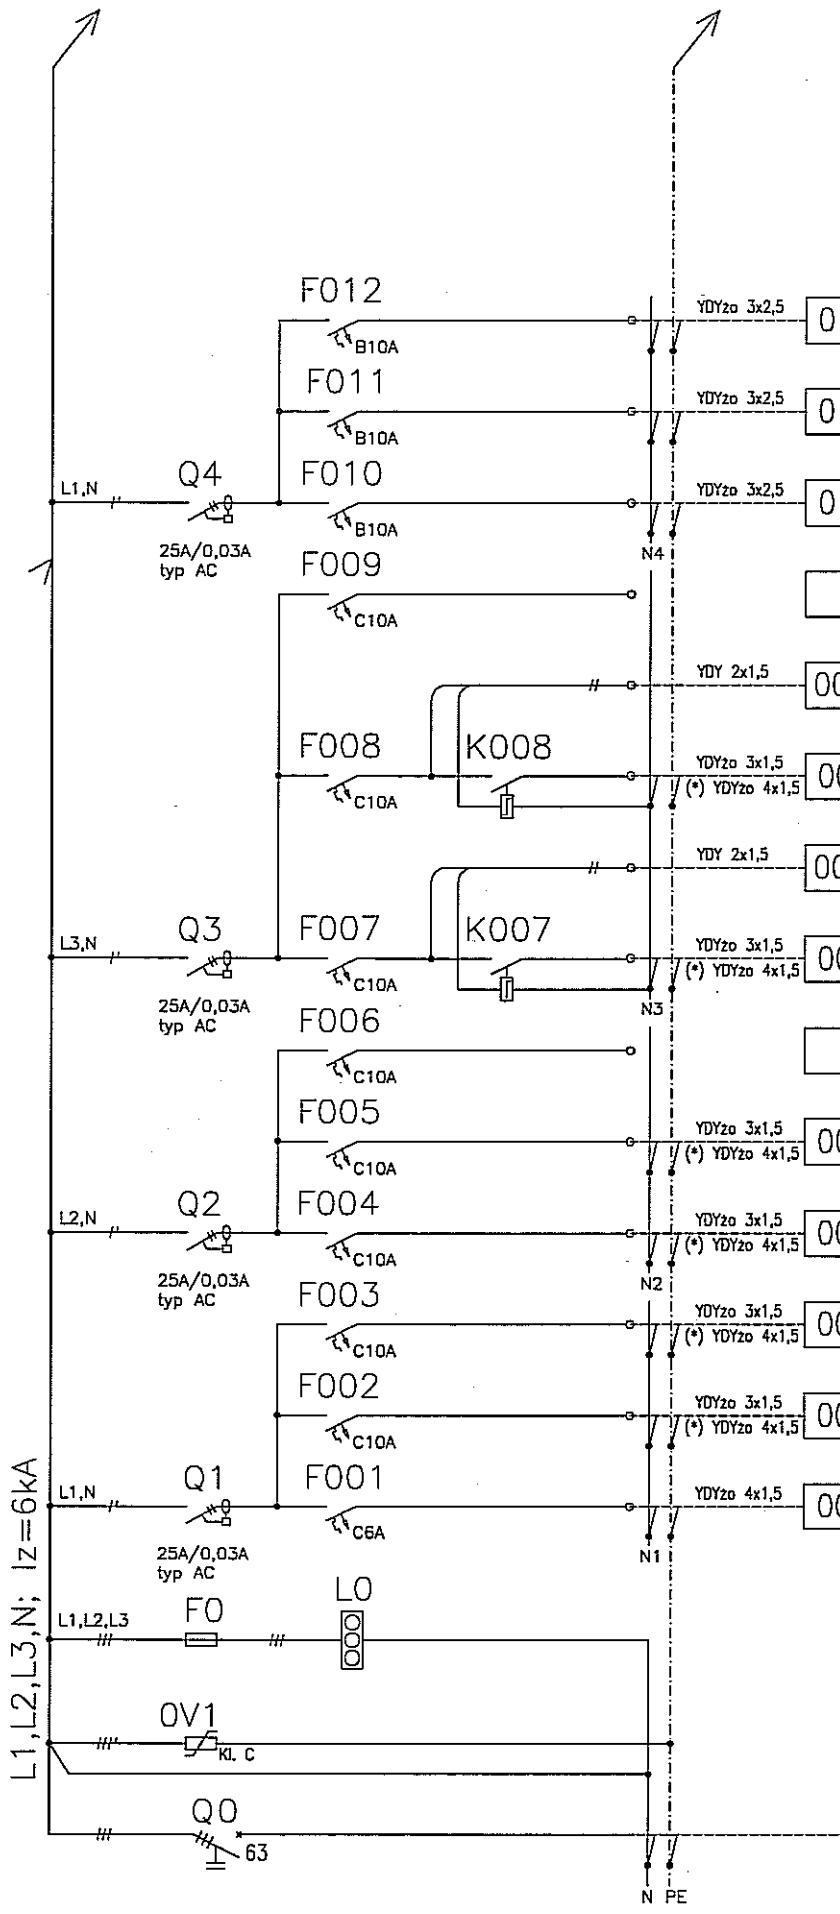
F012
B10A
YDYżo 3x2,5
0
F011
B10A
YDYżo 3x2,5
0
L1,N
Q4
F010
B10A
YDYżo 3x2,5
0
25A/0,03A
typ AC
N4
F009
C10A
YDY 2x1,5
00
F008
K008
C10A
YDYżo 3x1,5
(*) YDYżo 4x1,5
00
YDY 2x1,5
00
L3,N
Q3
F007
K007
C10A
YDYżo 3x1,5
(*) YDYżo 4x1,5
00
25A/0,03A
typ AC
N3
F006
C10A
F005
C10A
YDYżo 3x1,5
(*) YDYżo 4x1,5
00
L2,N
Q2
F004
C10A
YDYżo 3x1,5
(*) YDYżo 4x1,5
00
25A/0,03A
typ AC
N2
F003
C10A
YDYżo 3x1,5
(*) YDYżo 4x1,5
00
F002
C10A
YDYżo 3x1,5
(*) YDYżo 4x1,5
00
L1,N
Q1
F001
C6A
YDYżo 4x1,5
00
25A/0,03A
typ AC
N1
L1,L2,L3,N; Iz=6kA
L1,L2,L3
F0
L0
0V1
Kl. C
Q0
63
N
PE